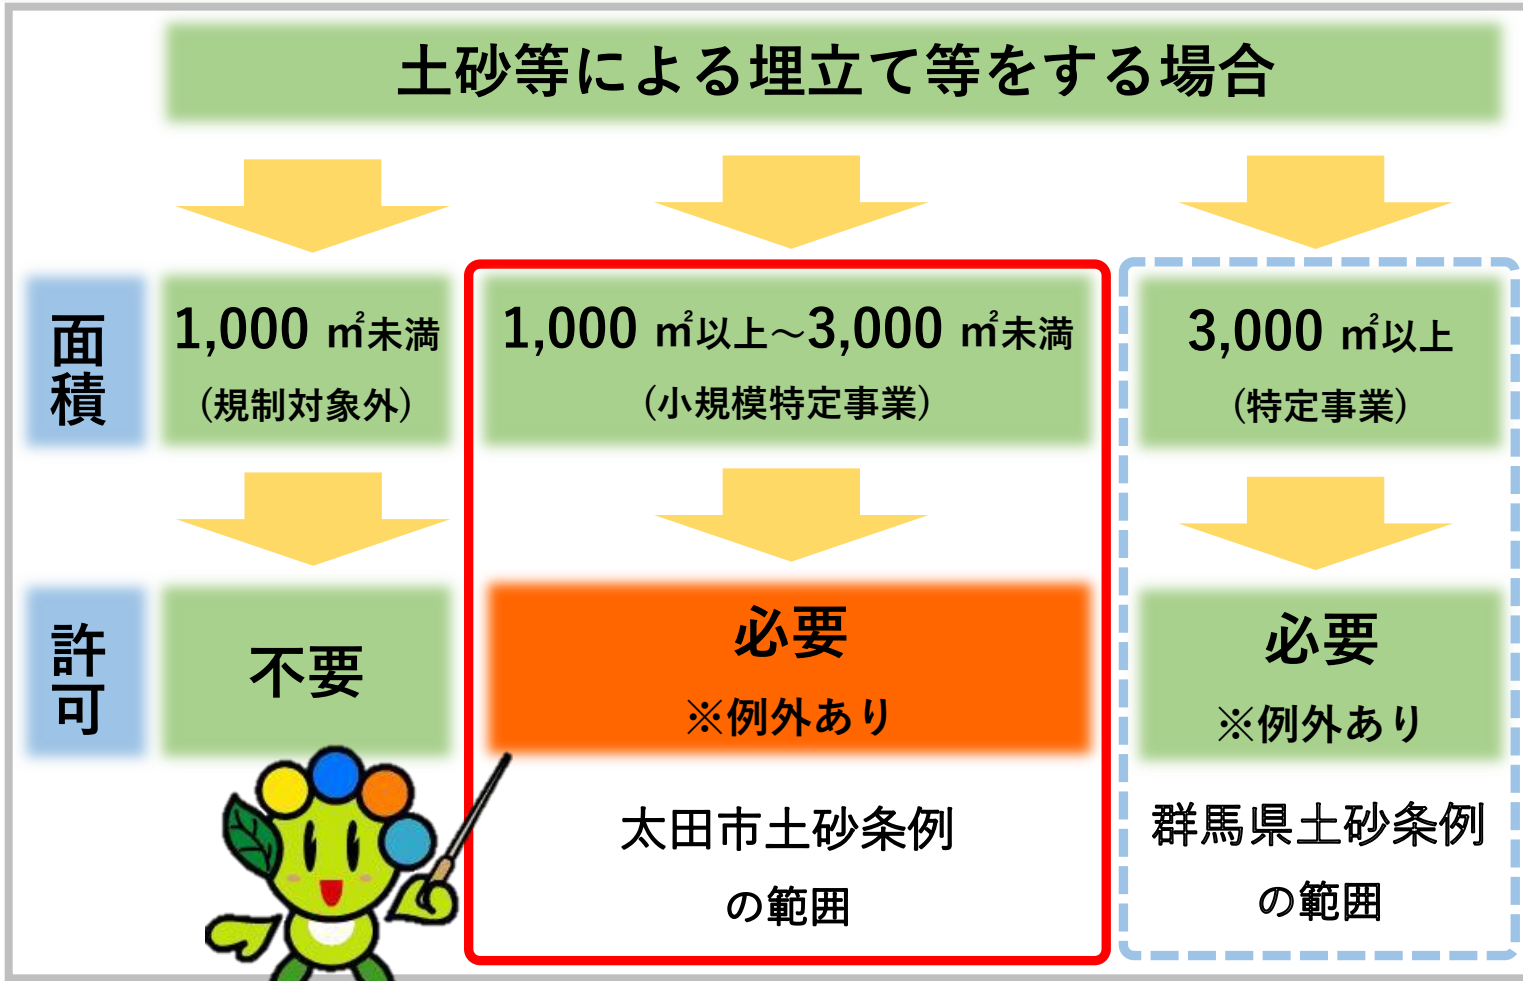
土砂等による埋立て等をする場合

面積

1,000 ㎡未満
（規制対象外）

1,000 ㎡以上～3,000 ㎡未満
（小規模特定事業）

3,000 ㎡以上
（特定事業）

許可

不要

必要
※例外あり

必要
※例外あり

太田市土砂条例
の範囲

群馬県土砂条例
の範囲